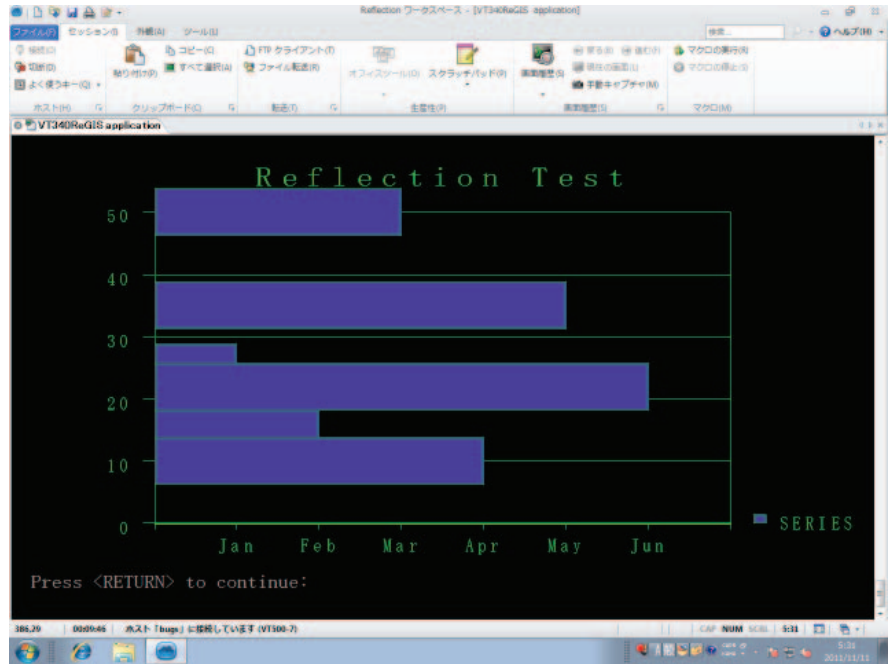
Reflection ワークスペース - [VT340ReGIS application]

ファイル(F) セッション(S) 外観(A) ツール(L)

ヘルプ(H)

接続(C)
切断(D)
よく使うキー(Q)
ホスト(H)

貼り付け(P)
コピー(C)
すべて選択(A)
クリップボード(C)

FTP クライアント(T)
ファイル転送(R)
転送(T)

オフィスツール(O)
スクラッチパッド(R)
生産性(P)

画面履歴(S)
戻る(B)
進む(F)
現在の画面(U)
手動キャプチャ(M)
画面履歴(S)

マクロの実行(R)
マクロの停止(S)
マクロ(M)

VT340ReGIS application

Reflection Test

50
40
30
20
10
0

Jan Feb Mar Apr May Jun

SERIES

Press <RETURN> to continue:

386,29 00:09:46 ホスト「bugs」に接続しています (VT500-7)

CAP NUM SCRL 5:31

5:31
2011/11/11